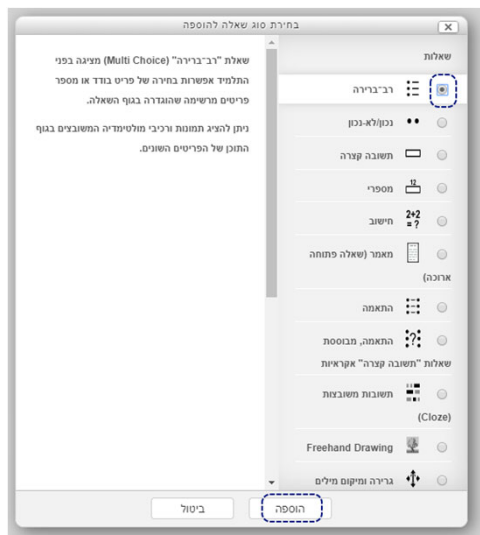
בחירת סוג שאלה להוספה

X

שאלות

רב־ברירה

נכון/לא-נכון

תשובה קצרה

מספרי

חישוב

מאמר (שאלה פתוחה ארוכה)

התאמה

התאמה, מבוססת שאלות "תשובה קצרה" אקראיות

תשובות משובצות (Cloze)

Freehand Drawing

גרירה ומיקום מילים

שאלת "רב־ברירה" (Multi Choice) מציגה בפני התלמיד אפשרות בחירה של פריט בודד או מספר פריטים מרשימה שהוגדרה בגוף השאלה.

ניתן להציג תמונות ורכיבי מולטימדיה המשובצים בגוף התוכן של הפריטים השונים.

הוספה

ביטול